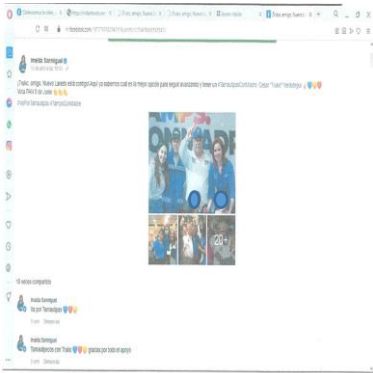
Imelda Sanmiguel
¡Todos, amigo, Nuevo Laredo está contigo! Ya! ya sabemos cuál es la mejor opción para seguir avanzando y tener un #TamaulipasConfiable. Cesar "Truko" Verástegui
Vota PAN 6 de junio
#VotaPan #Tamaulipas #TamaulipasConfiable
+20
16 veces compartido
Imelda Sanmiguel
Vamos por Tamaulipas
Imelda Sanmiguel
Tamaulipecos con Truko gracias por todo el apoyo